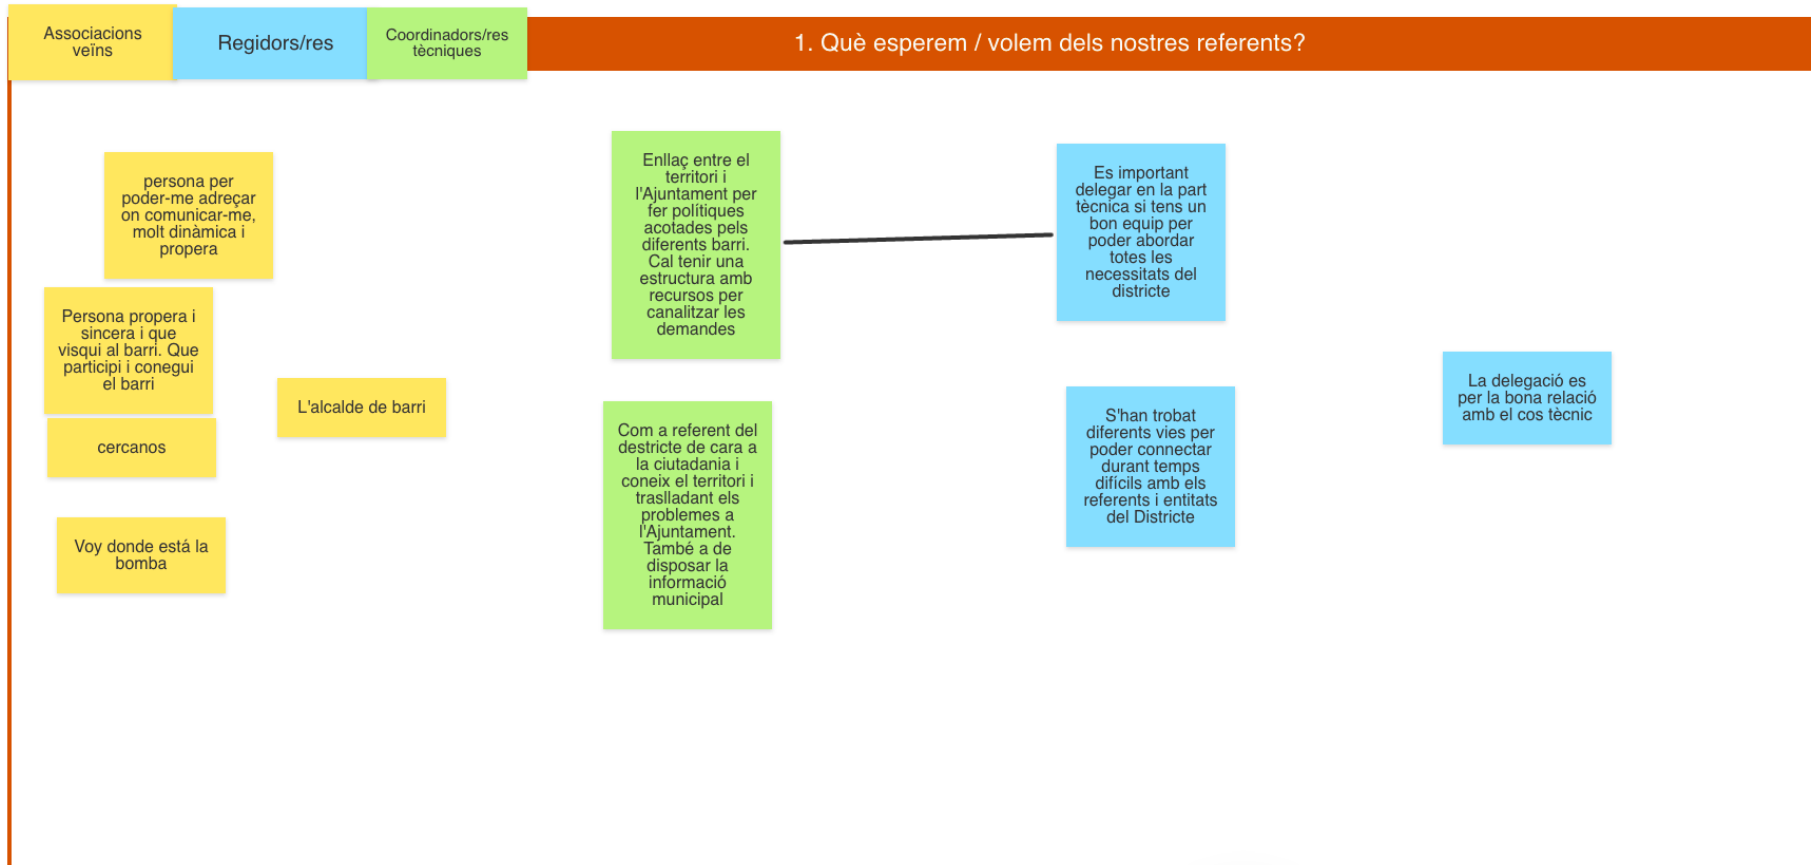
Associacions veïns

Regidors/res

Coordinadors/res tècniques

1. Què esperem / volem dels nostres referents?

persona per poder-me adreçar on comunicar-me, molt dinàmica i propera

Persona propera i sincera i que visqui al barri. Que participi i conegui el barri

cercanos

Voy donde está la bomba

L'alcalde de barri

Enllaç entre el territori i l'Ajuntament per fer polítiques acotades pels diferents barri. Cal tenir una estructura amb recursos per canalitzar les demandes

Com a referent del destricte de cara a la ciutadania i coneix el territori i traslladant els problemes a l'Ajuntament. També a de disposar la informació municipal

Es important delegar en la part tècnica si tens un bon equip per poder abordar totes les necessitats del districte

S'han trobat diferents vies per poder connectar durant temps difícils amb els referents i entitats del Districte

La delegació es per la bona relació amb el cos tècnic